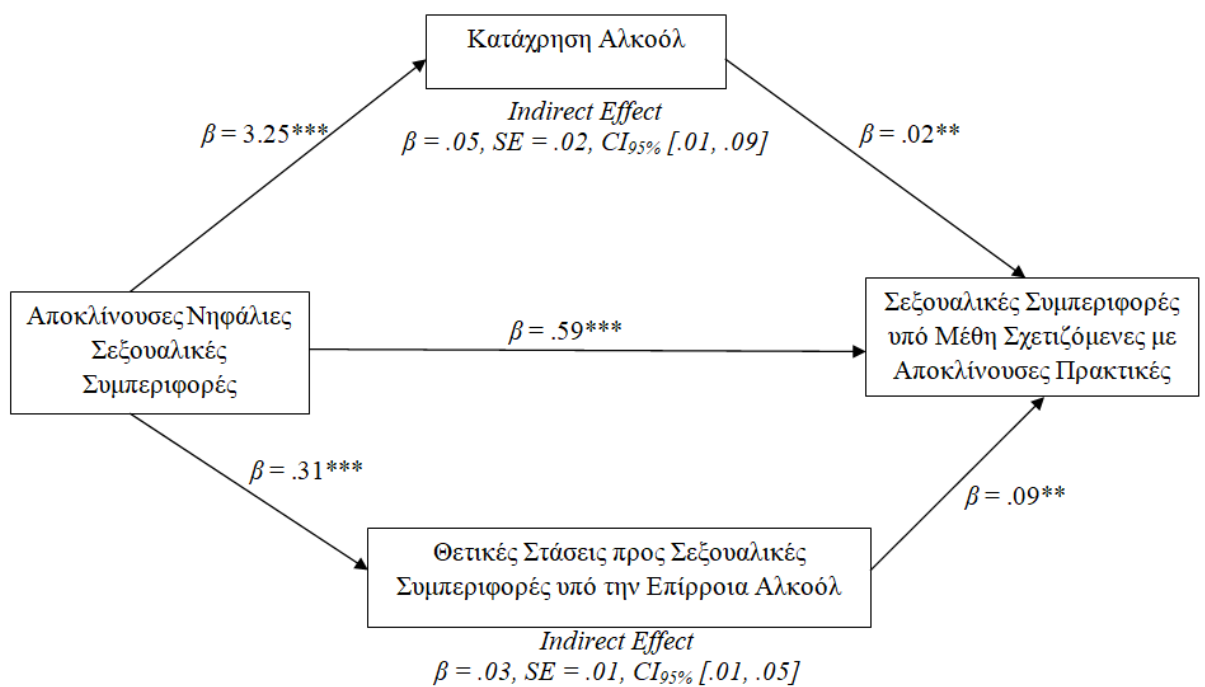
Κατάχρηση Αλκοόλ

Indirect Effect
$\beta = .05$, $SE = .02$, $CI_{95\%}$ [.01, .09]

$\beta = 3.25$***

$\beta = .02$**

Αποκλίνουσες Νηφάλιες Σεξουαλικές Συμπεριφορές

$\beta = .59$***

Σεξουαλικές Συμπεριφορές υπό Μέθη Σχετιζόμενες με Αποκλίνουσες Πρακτικές

$\beta = .31$***

$\beta = .09$**

Θετικές Στάσεις προς Σεξουαλικές Συμπεριφορές υπό την Επίρροια Αλκοόλ

Indirect Effect
$\beta = .03$, $SE = .01$, $CI_{95\%}$ [.01, .05]